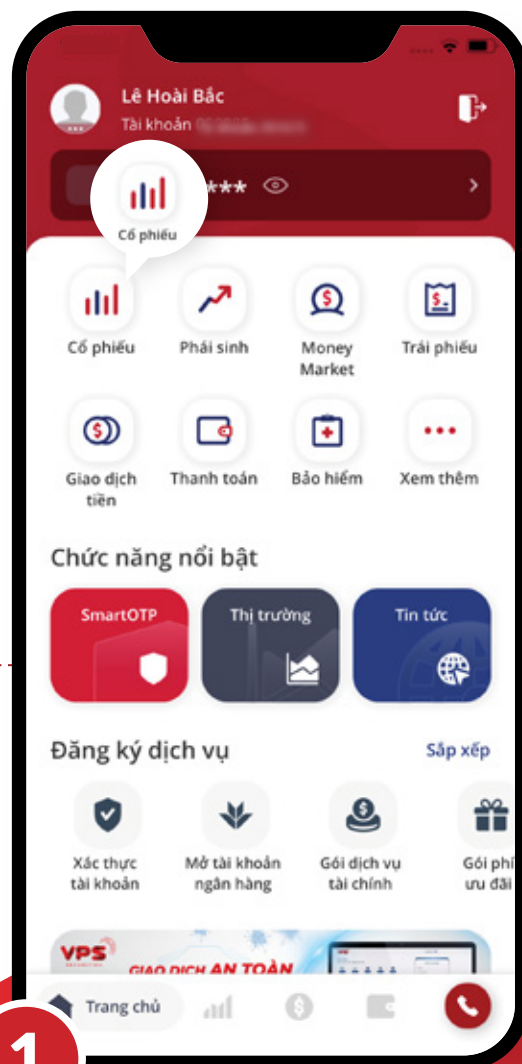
Lê Hoài Bắc
Tài khoản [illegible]

*** 

Cổ phiếu

Cổ phiếu
Phái sinh
Money Market
Trái phiếu

Giao dịch tiền
Thanh toán
Bảo hiểm
Xem thêm

Chức năng nổi bật

SmartOTP
Thị trường
Tin tức

Đăng ký dịch vụ
Sắp xếp

Xác thực tài khoản
Mở tài khoản ngân hàng
Gói dịch vụ tài chính
Gói phí ưu đãi

VPS
GIAO DỊCH AN TOÀN

Trang chủ

1